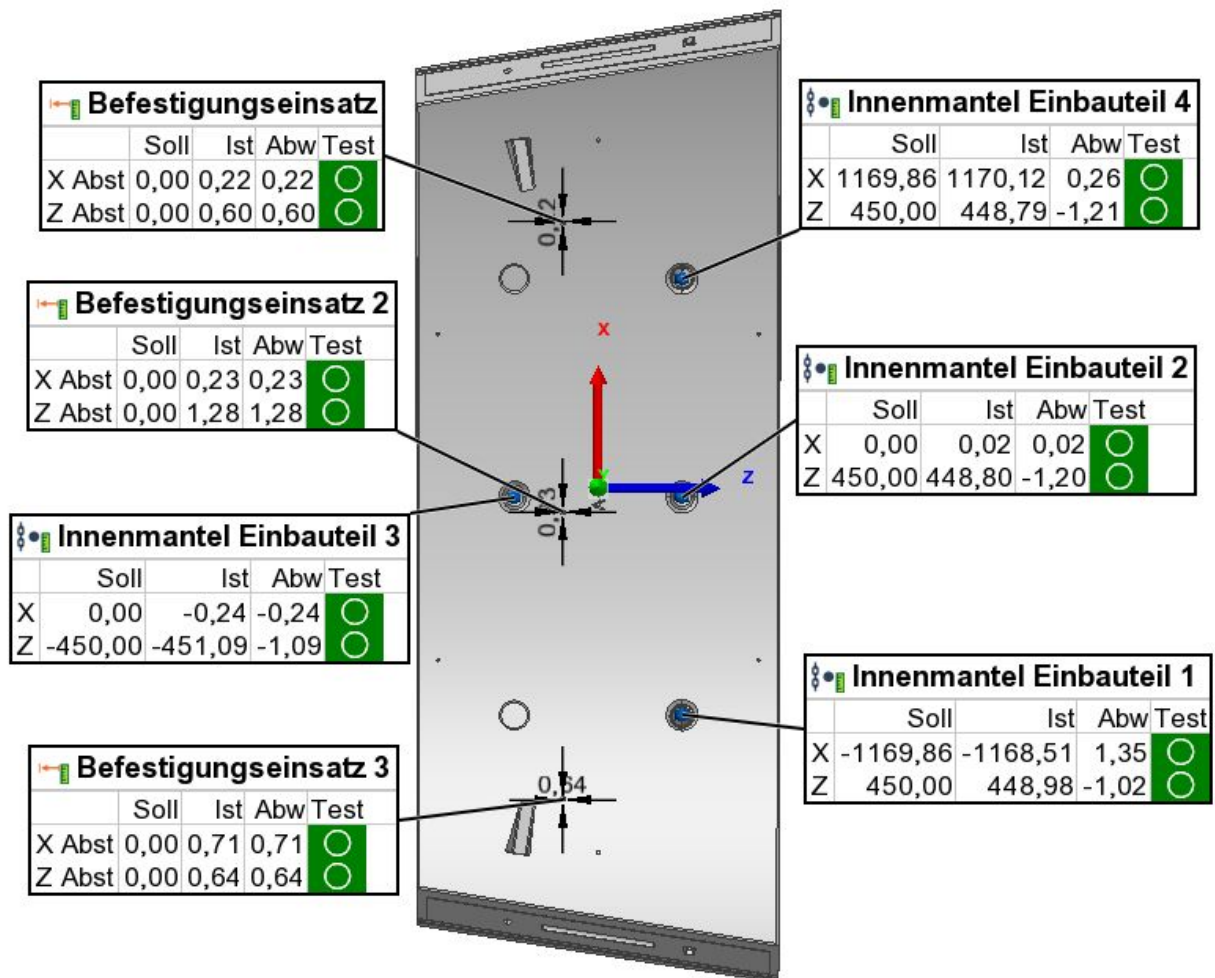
Befestigungseinsatz

| | Soll | Ist | Abw | Test |
|---|---|---|---|---|
| X Abst | 0,00 | 0,22 | 0,22 | ○ |
| Z Abst | 0,00 | 0,60 | 0,60 | ○ |

Innenmantel Einbauteil 4

| | Soll | Ist | Abw | Test |
|---|---|---|---|---|
| X | 1169,86 | 1170,12 | 0,26 | ○ |
| Z | 450,00 | 448,79 | -1,21 | ○ |

Befestigungseinsatz 2

| | Soll | Ist | Abw | Test |
|---|---|---|---|---|
| X Abst | 0,00 | 0,23 | 0,23 | ○ |
| Z Abst | 0,00 | 1,28 | 1,28 | ○ |

Innenmantel Einbauteil 2

| | Soll | Ist | Abw | Test |
|---|---|---|---|---|
| X | 0,00 | 0,02 | 0,02 | ○ |
| Z | 450,00 | 448,80 | -1,20 | ○ |

Innenmantel Einbauteil 3

| | Soll | Ist | Abw | Test |
|---|---|---|---|---|
| X | 0,00 | -0,24 | -0,24 | ○ |
| Z | -450,00 | -451,09 | -1,09 | ○ |

Innenmantel Einbauteil 1

| | Soll | Ist | Abw | Test |
|---|---|---|---|---|
| X | -1169,86 | -1168,51 | 1,35 | ○ |
| Z | 450,00 | 448,98 | -1,02 | ○ |

Befestigungseinsatz 3

| | Soll | Ist | Abw | Test |
|---|---|---|---|---|
| X Abst | 0,00 | 0,71 | 0,71 | ○ |
| Z Abst | 0,00 | 0,64 | 0,64 | ○ |

0,2
0,6
X
Z
0,3
0,1
0,64